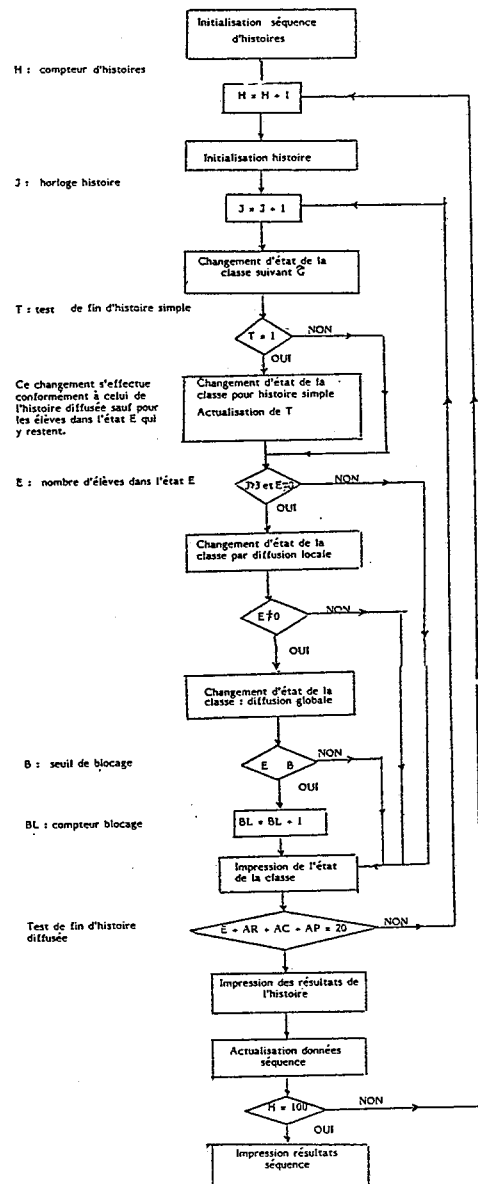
Initialisation séquence d'histoires

H : compteur d'histoires

H = H + 1

Initialisation histoire

J : horloge histoire

J = J + 1

Changement d'état de la classe suivant $\mathcal{G}$

T : test de fin d'histoire simple

T = 1

NON

OUI

Ce changement s'effectue conformément à celui de l'histoire diffusée sauf pour les élèves dans l'état E qui y restent.

Changement d'état de la classe pour histoire simple
Actualisation de T

E : nombre d'élèves dans l'état E

J>3 et E=3

NON

OUI

Changement d'état de la classe par diffusion locale

E≠0

NON

OUI

Changement d'état de la classe : diffusion globale

B : seuil de blocage

E B

NON

OUI

BL : compteur blocage

BL = BL + 1

Impression de l'état de la classe

Test de fin d'histoire diffusée

E + AR + AC + AP = 20

NON

Impression des résultats de l'histoire

Actualisation données séquence

H = 100

NON

OUI

Impression résultats séquence